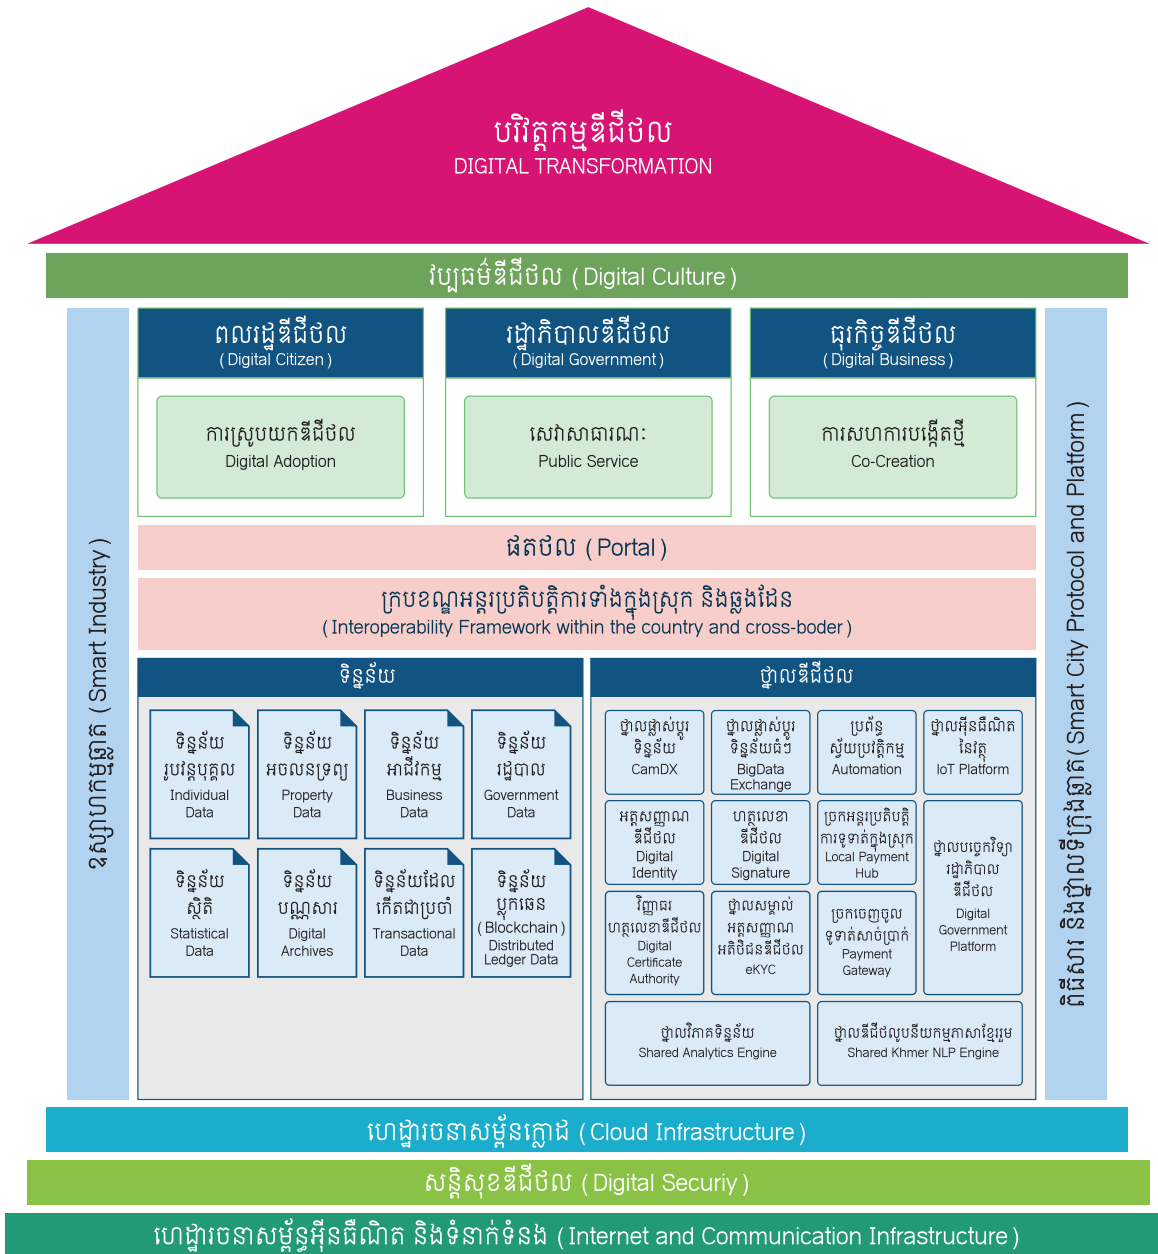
បរិវត្តកម្មឌីជីថល
DIGITAL TRANSFORMATION

វប្បធម៌ឌីជីថល ( Digital Culture )

ឧស្សាហកម្មឆ្លាត ( Smart Industry )

ពលរដ្ឋឌីជីថល
( Digital Citizen )

ការស្រូបយកឌីជីថល
Digital Adoption

រដ្ឋាភិបាលឌីជីថល
( Digital Government )

សេវាសាធារណៈ
Public Service

ធុរកិច្ចឌីជីថល
( Digital Business )

ការសហការបង្កើតថ្មី
Co-Creation

ផតថល ( Portal )

ក្របខណ្ឌអន្តរប្រតិបត្តិការទាំងក្នុងស្រុក និងឆ្លងដែន
( Interoperability Framework within the country and cross-boder )

ទិន្នន័យ

ទិន្នន័យបុគ្គល
Individual Data

ទិន្នន័យអចលនទ្រព្យ
Property Data

ទិន្នន័យអាជីវកម្ម
Business Data

ទិន្នន័យរដ្ឋបាល
Government Data

ទិន្នន័យស្ថិតិ
Statistical Data

ទិន្នន័យបណ្ណសារ
Digital Archives

ទិន្នន័យដែលកើតជាប្រចាំ
Transactional Data

ទិន្នន័យប្លុកឆេន
( Blockchain ) Distributed Ledger Data

ថ្នាលឌីជីថល

ថ្នាលផ្លាស់ប្តូរទិន្នន័យ
CamDX

ថ្នាលផ្លាស់ប្តូរទិន្នន័យធំៗ
BigData Exchange

ប្រព័ន្ធស្វ័យប្រវត្តិកម្ម
Automation

ថ្នាលអ៊ីនធឺណិតនៃវត្ថុ
IoT Platform

អត្តសញ្ញាណឌីជីថល
Digital Identity

ហត្ថលេខាឌីជីថល
Digital Signature

ច្រកអន្តរប្រតិបត្តិការទូទាត់ក្នុងស្រុក
Local Payment Hub

ថ្នាលបច្ចេកវិទ្យារដ្ឋាភិបាលឌីជីថល
Digital Government Platform

វិញ្ញាបនបត្រហត្ថលេខាឌីជីថល
Digital Certificate Authority

ថ្នាលសម្គាល់អត្តសញ្ញាណអតិថិជនឌីជីថល
eKYC

ច្រកចេញចូលទូទាត់សាច់ប្រាក់
Payment Gateway

ថ្នាលវិភាគទិន្នន័យ
Shared Analytics Engine

ថ្នាលឌីជីថលបកប្រែភាសាខ្មែររួម
Shared Khmer NLP Engine

ទីក្រុងឆ្លាតវៃ និងថ្នាលទីក្រុងឆ្លាត ( Smart City Protocol and Platform )

ហេដ្ឋារចនាសម្ព័ន្ធក្លោដ ( Cloud Infrastructure )

សន្តិសុខឌីជីថល ( Digital Securiy )

ហេដ្ឋារចនាសម្ព័ន្ធអ៊ីនធឺណិត និងទំនាក់ទំនង ( Internet and Communication Infrastructure )